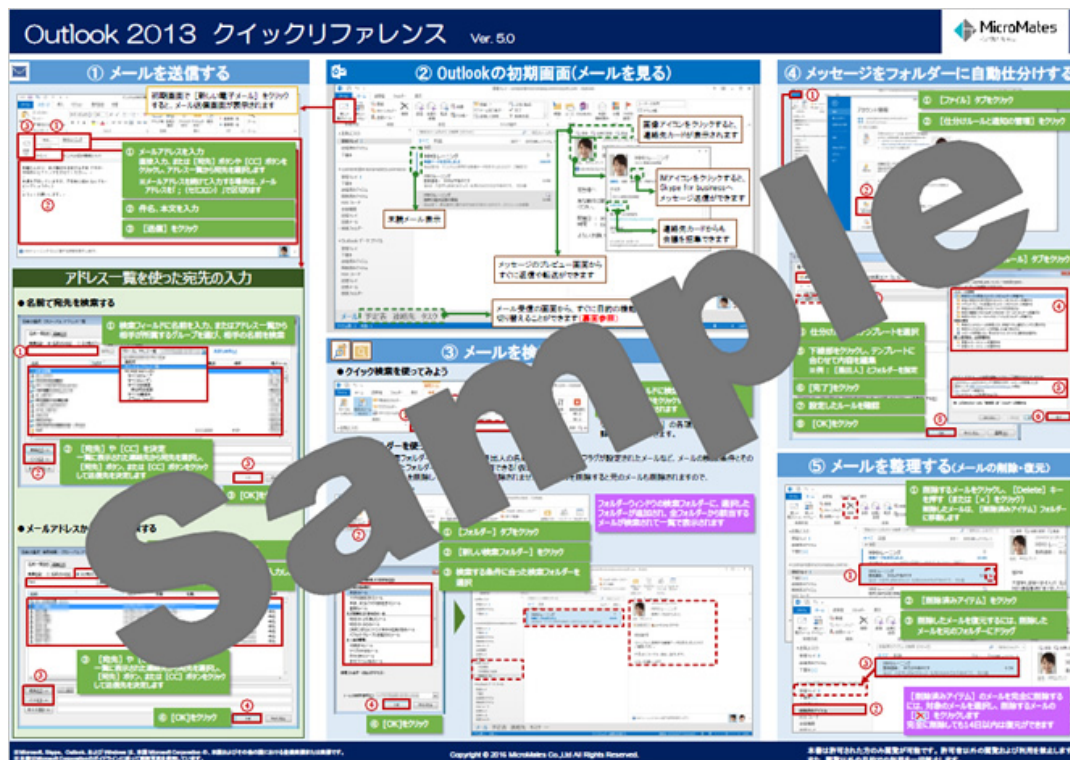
Outlook 2013 クイックリファレンス Ver. 5.0

MicroMates

① メールを送信する

初期画面で［新しい電子メール］をクリックすると、メール作成画面が表示されます

① メールアドレスを入力
直接入力、または［宛先］ボタンや［CC］ボタンをクリックし、アドレス一覧から宛先を選択します
※メールアドレスを続けて入力する場合は、メールアドレス間に「；（セミコロン）」で区切ります

② 件名、本文を入力

③ ［送信］をクリック

アドレス一覧を使った宛先の入力

● 名前で宛先を検索する

① 検索フィールドに名前を入力、またはアドレス一覧から相手が所属するグループを選び、相手の名前を検索

② ［宛先］や［CC］を決定
一覧に表示された相手から宛先を選択し、［宛先］ボタン、または［CC］ボタンをクリックして送信先を決定します

③ ［OK］をクリック

● メールアドレスか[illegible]する

③ ［宛先］や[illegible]
一覧に表示された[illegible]を選択し、［宛先］ボタン、または［CC］ボタンをクリックして送信先を決定します

④ ［OK］をクリック

② Outlookの初期画面（メールを見る）

画像アイコンをクリックすると、連絡先カードが表示されます

IMアイコンをクリックすると、Skype for Businessへメッセージ送信ができます

未読メール表示

連絡先カードからも会議を招集できます

メッセージのプレビュー画面からすぐに返信や転送ができます

メール作成の画面から、すぐに目的の機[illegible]切り替えることができます［裏面参照］

③ メールを検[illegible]

● クイック検索を使ってみよう

フォルダーウィンドウの検索フォルダーに、選択したフォルダーが追加され、全フォルダーから該当するメールが検索されて一覧で表示されます

① ［フォルダー］タブをクリック

② ［新しい検索フォルダー］をクリック

③ 検索する条件に合った検索フォルダーを選択

④ ［OK］をクリック

④ メッセージをフォルダーに自動仕分けする

① ［ファイル］タブをクリック

② ［仕分けルールと通知の管理］をクリック

③ 仕分け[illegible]テンプレートを選択

④ 下線部をクリックし、テンプレートに合わせて内容を編集
※例：［義⾏人］とフォルダーを指定

⑤ ［完了］をクリック

⑥ 設定したルールを確認

⑦ ［OK］をクリック

⑤ メールを整理する（メールの削除・復元）

① 削除するメールをクリックし、［Delete］キーを押す（または［×］をクリック）
削除したメールは、［削除済みアイテム］フォルダーに移動します

② ［削除済みアイテム］をクリック

③ 削除したメールを復元するには、削除したメールを元のフォルダーにドラッグ

［削除済みアイテム］のメールを完全に削除するには、対象のメールを選択し、削除するメールの［×］をクリックします
完全に削除しても14日以内は復元ができます

Sample

Copyright © 2016 MicroMates Co.,Ltd All Rights Reserved.